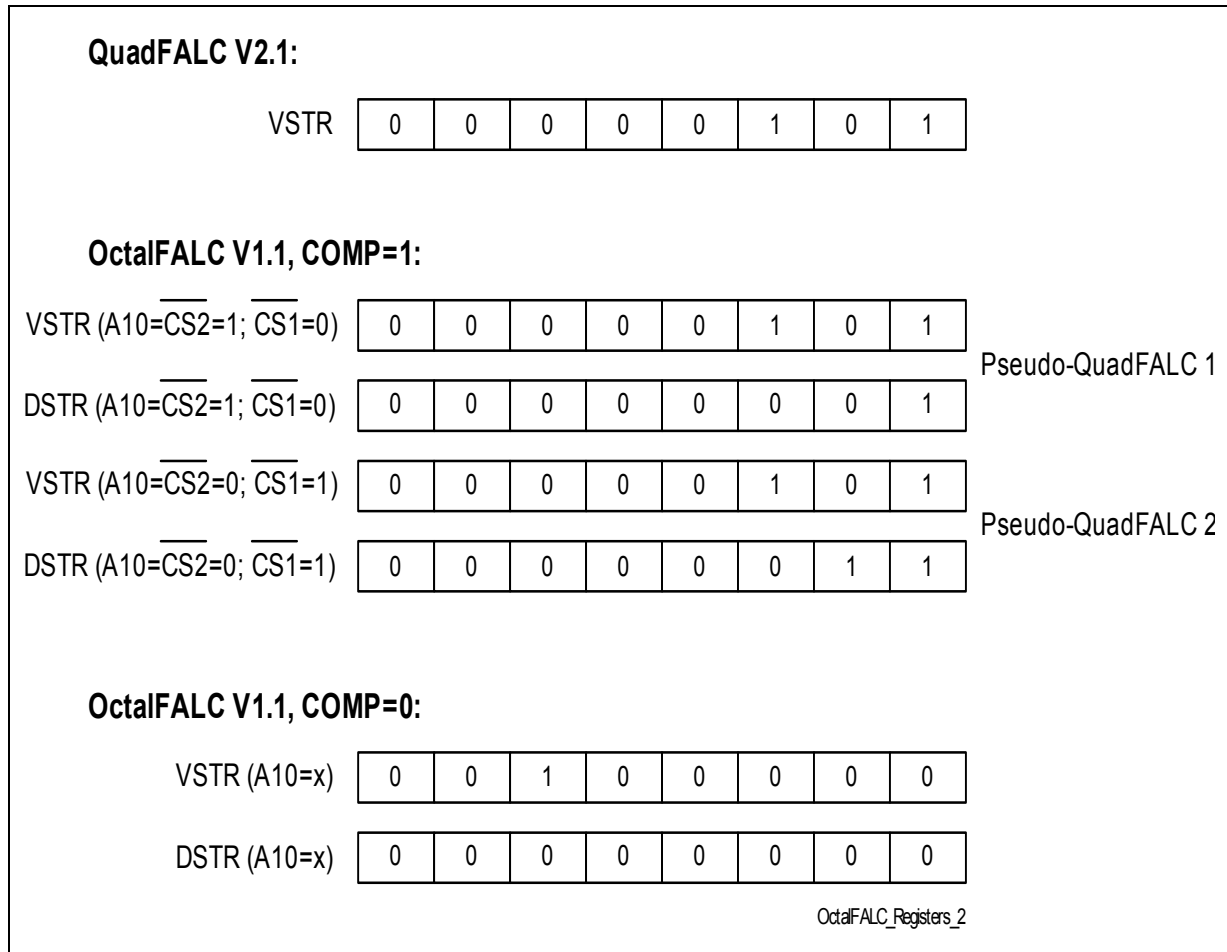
**QuadFALC V2.1:**

| VSTR | 0 | 0 | 0 | 0 | 0 | 1 | 0 | 1 |
|---|---|---|---|---|---|---|---|---|

**OctalFALC V1.1, COMP=1:**

| | | | | | | | | |
|---|---|---|---|---|---|---|---|---|
| VSTR (A10=$\overline{CS2}$=1; $\overline{CS1}$=0) | 0 | 0 | 0 | 0 | 0 | 1 | 0 | 1 |
| DSTR (A10=$\overline{CS2}$=1; $\overline{CS1}$=0) | 0 | 0 | 0 | 0 | 0 | 0 | 0 | 1 |

Pseudo-QuadFALC 1

| | | | | | | | | |
|---|---|---|---|---|---|---|---|---|
| VSTR (A10=$\overline{CS2}$=0; $\overline{CS1}$=1) | 0 | 0 | 0 | 0 | 0 | 1 | 0 | 1 |
| DSTR (A10=$\overline{CS2}$=0; $\overline{CS1}$=1) | 0 | 0 | 0 | 0 | 0 | 0 | 1 | 1 |

Pseudo-QuadFALC 2

**OctalFALC V1.1, COMP=0:**

| | | | | | | | | |
|---|---|---|---|---|---|---|---|---|
| VSTR (A10=x) | 0 | 0 | 1 | 0 | 0 | 0 | 0 | 0 |
| DSTR (A10=x) | 0 | 0 | 0 | 0 | 0 | 0 | 0 | 0 |

OctalFALC_Registers_2